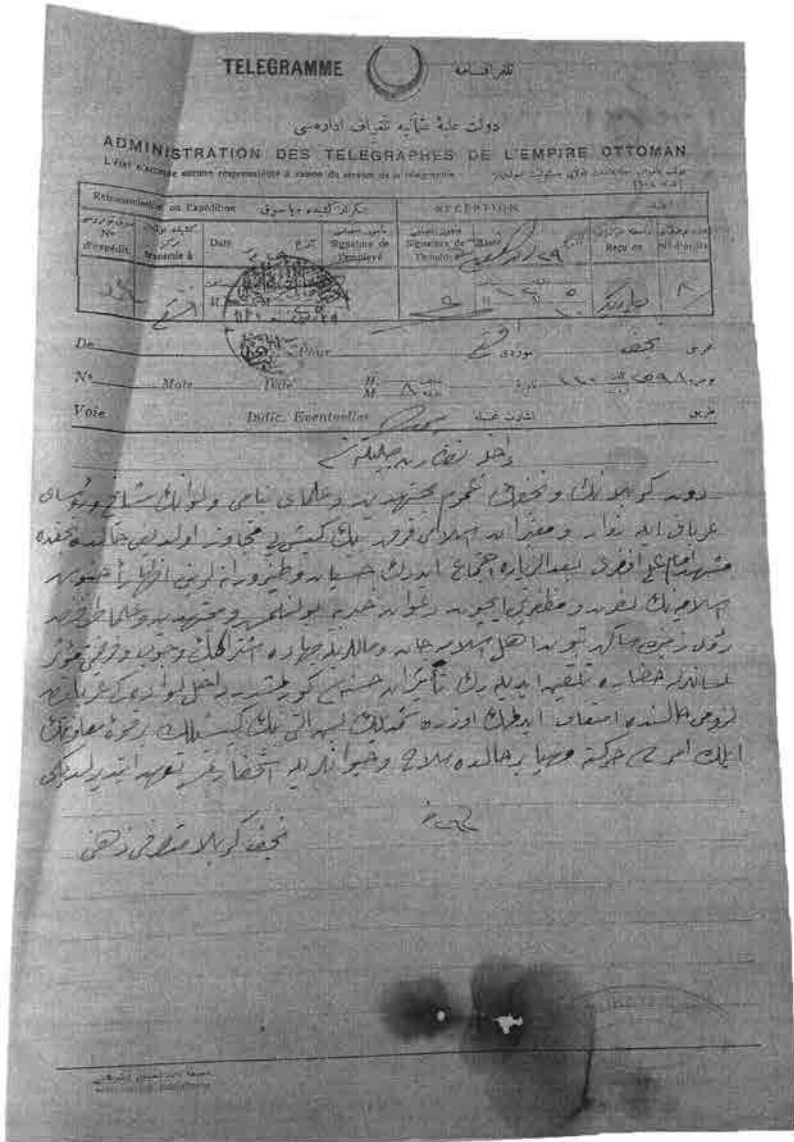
TELEGRAMME

تلغرافنامه

دولت علیهٔ عثمانیه تلغراف اداره‌سی

ADMINISTRATION DES TELEGRAPHES DE L'EMPIRE OTTOMAN

L'Etat n'accepte aucune responsabilité à raison du service de la télégraphie.

| Retransmission ou Expédition | | | | RECEPTION | | | |
|---|---|---|---|---|---|---|---|
| No d'expédit. | Transmis à | Date | Signature de l'employé | Signature de l'employé | Date | Reçu de | No d'ordre |
| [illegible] | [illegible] | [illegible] | | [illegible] | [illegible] | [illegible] | ٣ |

De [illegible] Pour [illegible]

No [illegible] Mots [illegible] Date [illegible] H. M.

Voie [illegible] Indic. Eventuelles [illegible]

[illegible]

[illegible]

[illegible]

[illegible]